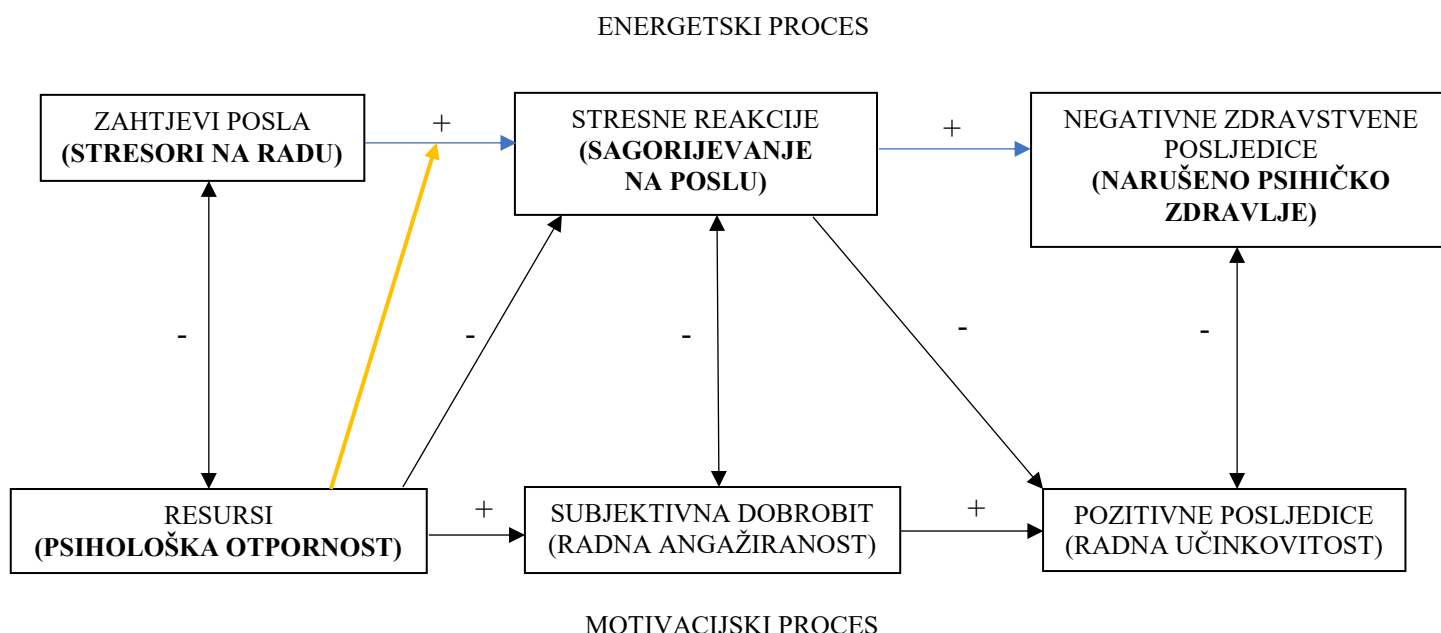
ENERGETSKI PROCES

ZAHTJEVI POSLA
(STRESORI NA RADU)

+

STRESNE REAKCIJE
(SAGORIJEVANJE NA POSLU)

+

NEGATIVNE ZDRAVSTVENE POSLJEDICE
(NARUŠENO PSIHIČKO ZDRAVLJE)

-

-

-

-

-

RESURSI
(PSIHOLOŠKA OTPORNOST)

+

SUBJEKTIVNA DOBROBIT
(RADNA ANGAŽIRANOST)

+

POZITIVNE POSLJEDICE
(RADNA UČINKOVITOST)

MOTIVACIJSKI PROCES